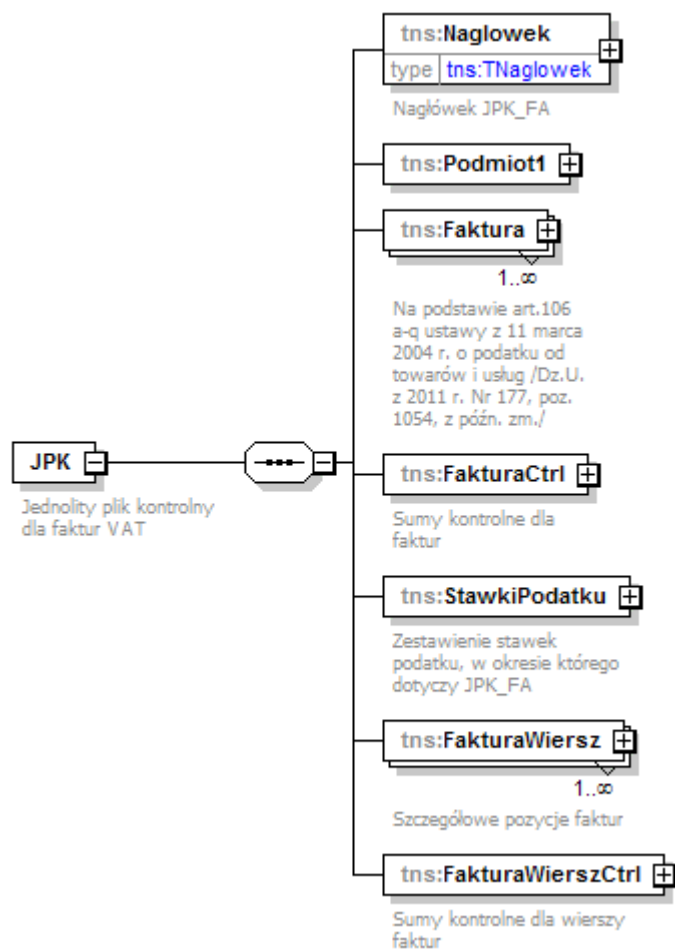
JPK

Jednolity plik kontrolny dla faktur VAT

tns:Naglowek

type tns:TNaglowek

Nagłówek JPK_FA

tns:Podmiot1

tns:Faktura

1..∞

Na podstawie art.106 a-q ustawy z 11 marca 2004 r. o podatku od towarów i usług /Dz.U. z 2011 r. Nr 177, poz. 1054, z późn. zm./

tns:FakturaCtrl

Sumy kontrolne dla faktur

tns:StawkiPodatku

Zestawienie stawek podatku, w okresie którego dotyczy JPK_FA

tns:FakturaWiersz

1..∞

Szczegółowe pozycje faktur

tns:FakturaWierszCtrl

Sumy kontrolne dla wierszy faktur